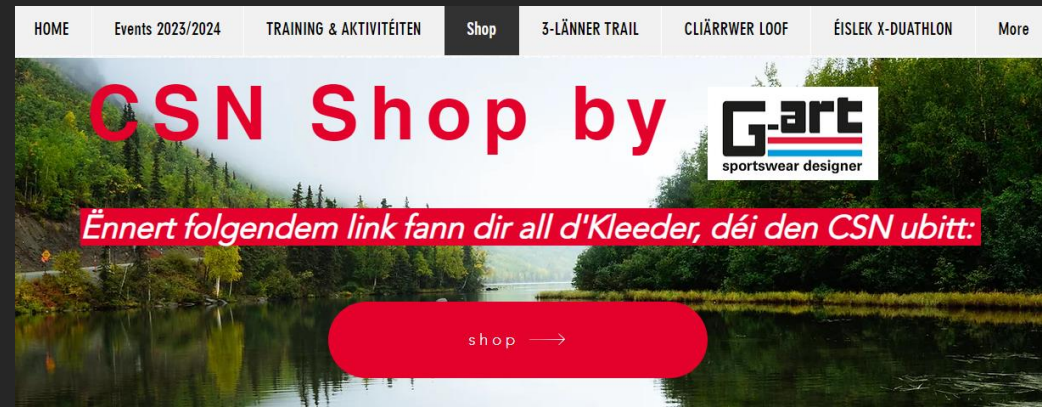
HOME Events 2023/2024 TRAINING & AKTIVITÉITEN Shop 3-LÄNNER TRAIL CLIÄRRWER LOOF ÉISLEK X-DUATHLON More

CSN Shop by

G-art
sportswear designer

Ënnert folgendem link fann dir all d'Kleeder, déi den CSN ubitt:

shop